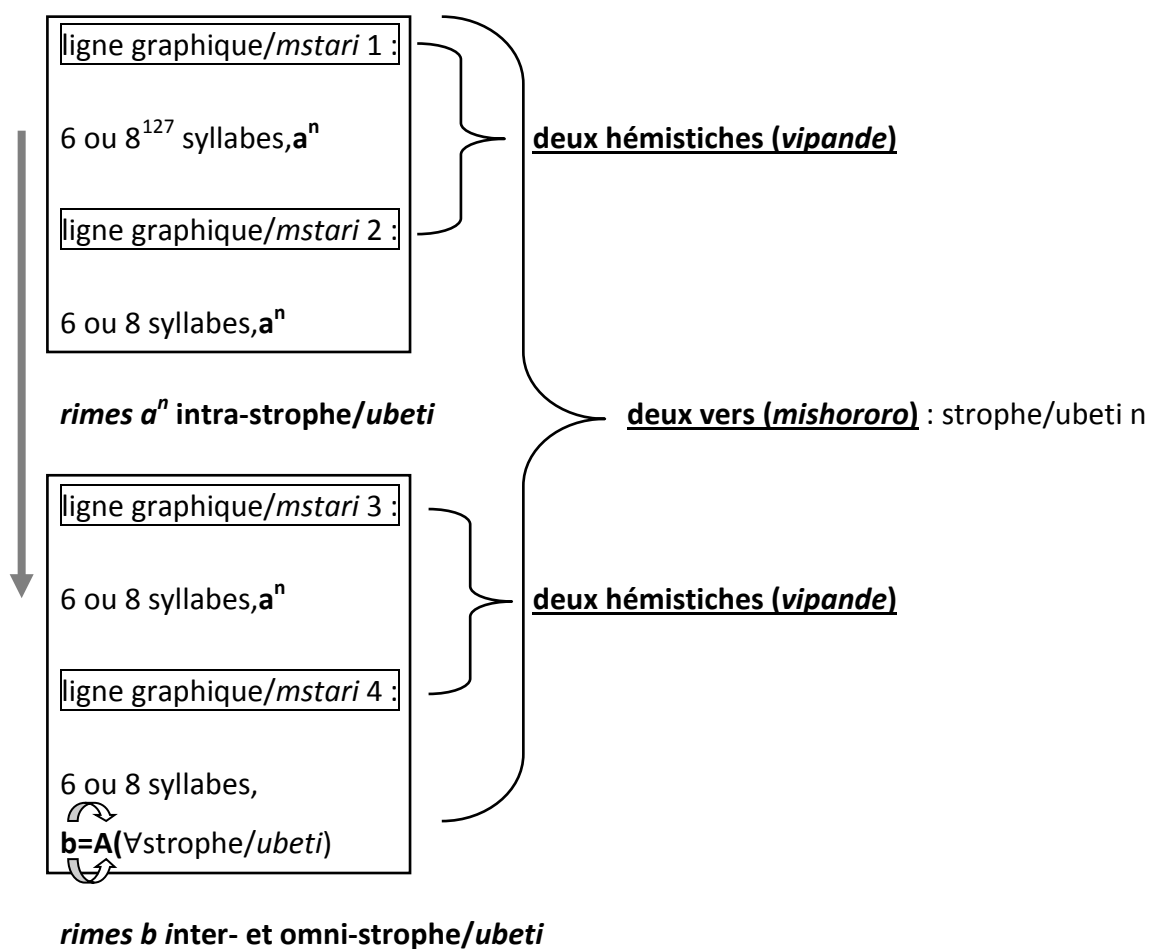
ligne graphique/*mstari* 1 :

6 ou $8^{127}$ syllabes,**a$^{n}$**

ligne graphique/*mstari* 2 :

6 ou 8 syllabes,**a$^{n}$**

**deux hémistiches (*vipande*)**

***rimes a$^{n}$* intra-strophe/*ubeti***

**deux vers (*mishororo*)** : strophe/ubeti n

ligne graphique/*mstari* 3 :

6 ou 8 syllabes,**a$^{n}$**

ligne graphique/*mstari* 4 :

6 ou 8 syllabes,

**b=A(**∀strophe/*ubeti*)

**deux hémistiches (*vipande*)**

***rimes b* inter- et omni-strophe/*ubeti***